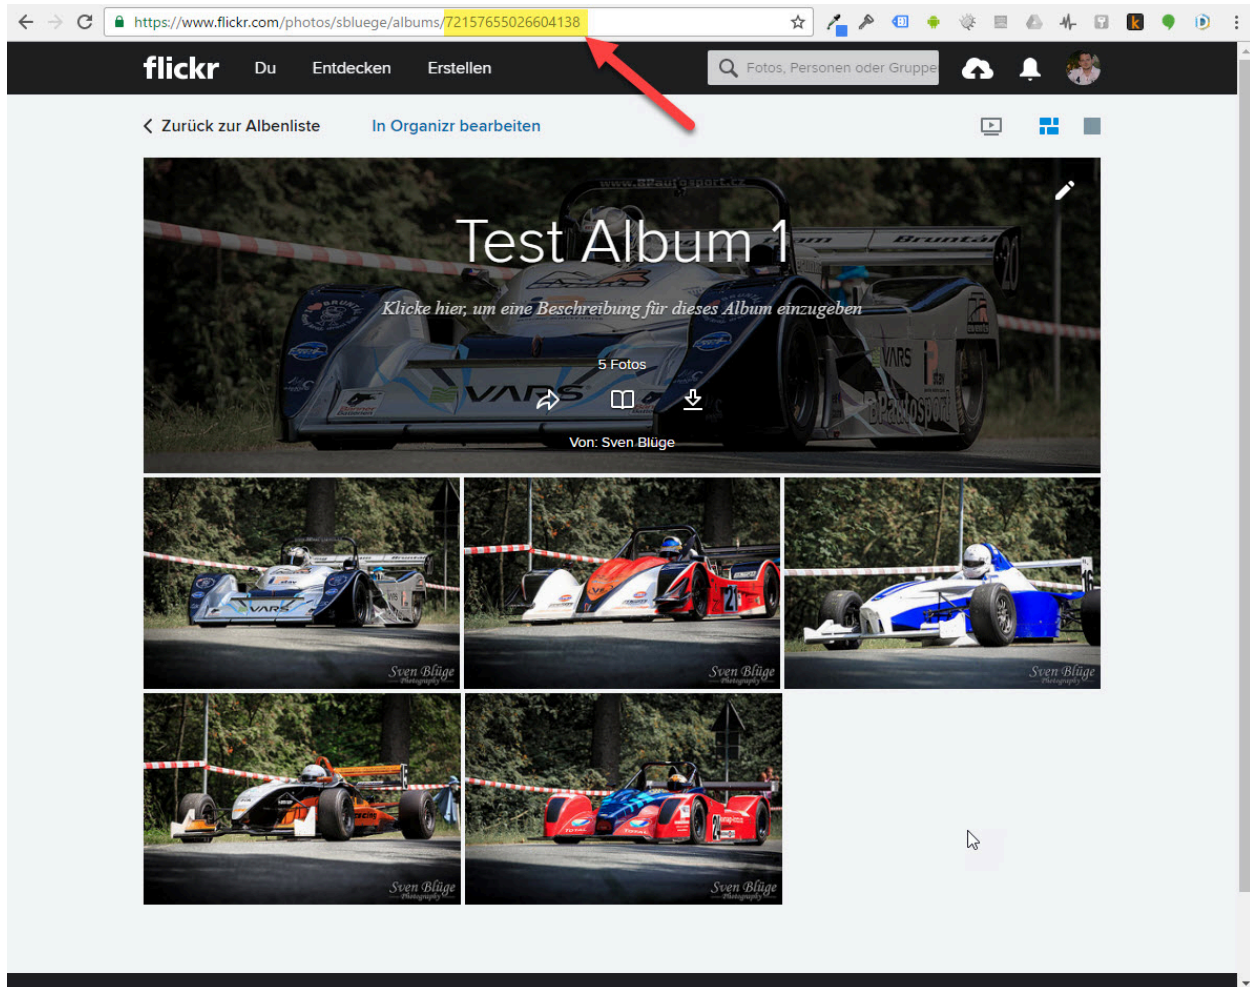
https://www.flickr.com/photos/sbluege/albums/72157655026604138

flickr Du Entdecken Erstellen

Fotos, Personen oder Gruppe

< Zurück zur Albenliste In Organizr bearbeiten

Test Album 1

Klicke hier, um eine Beschreibung für dieses Album einzugeben

5 Fotos

Von: Sven Blüge

Sven Blüge Photography

Sven Blüge Photography

Sven Blüge Photography

Sven Blüge Photography

Sven Blüge Photography